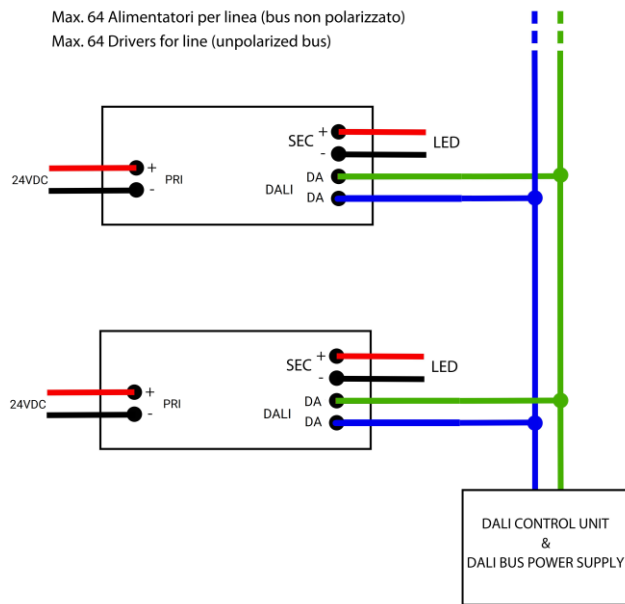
Max. 64 Alimentatori per linea (bus non polarizzato)
Max. 64 Drivers for line (unpolarized bus)

SEC + -
LED
24VDC + -
PRI
DALI
DA
DA

SEC + -
LED
24VDC + -
PRI
DALI
DA
DA

DALI CONTROL UNIT
&
DALI BUS POWER SUPPLY